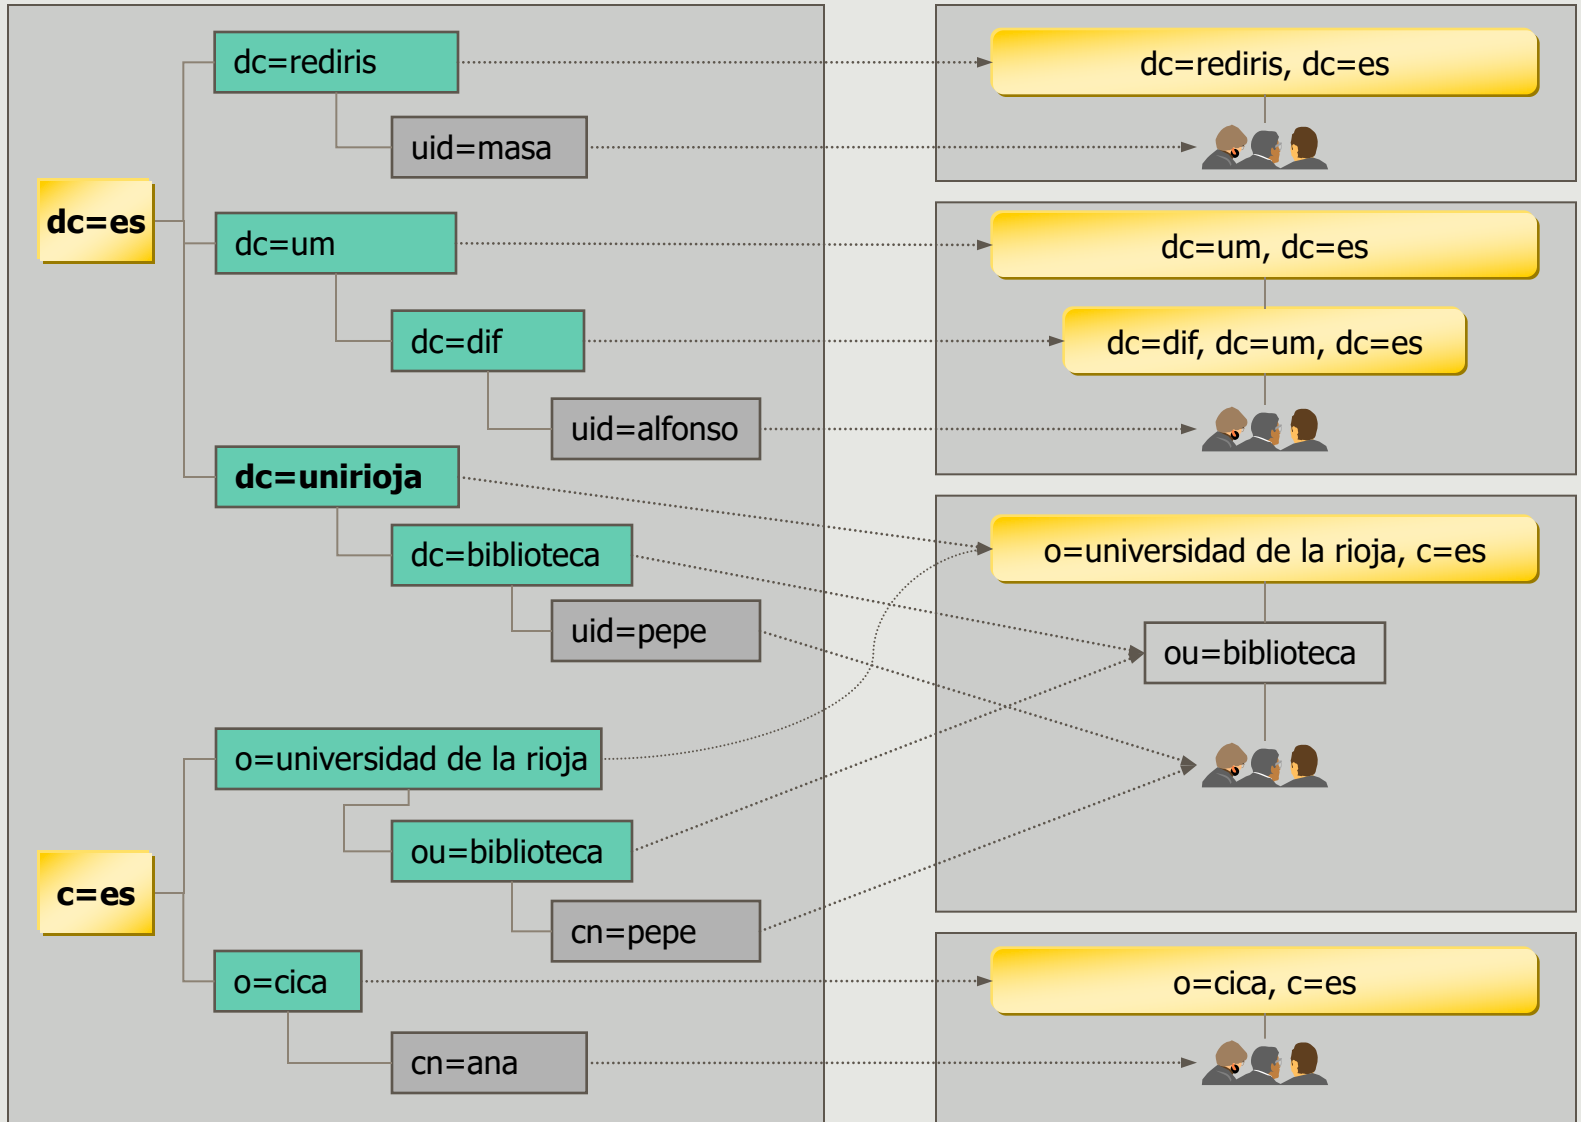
dc=es

dc=rediris

uid=masa

dc=um

dc=dif

uid=alfonso

dc=unirioja

dc=biblioteca

uid=pepe

c=es

o=universidad de la rioja

ou=biblioteca

cn=pepe

o=cica

cn=ana

dc=rediris, dc=es

dc=um, dc=es

dc=dif, dc=um, dc=es

o=universidad de la rioja, c=es

ou=biblioteca

o=cica, c=es